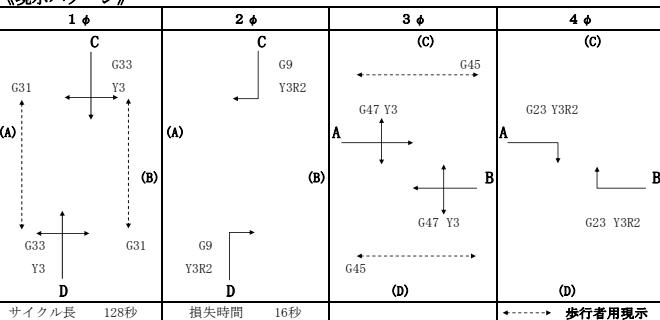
《現示パターン》

| 1 φ | 2 φ | 3 φ | 4 φ |
|---|---|---|---|
| C<br>G33<br>G31 Y3<br>(A) (B)<br>G33 G31<br>Y3<br>D | C<br>G9<br>Y3R2<br>(A) (B)<br>G9<br>Y3R2<br>D | (C)<br>G45<br>G47 Y3<br>A B<br>G47 Y3<br>G45<br>(D) | (C)<br>G23 Y3R2<br>A B<br>G23 Y3R2<br>(D) |
| サイクル長 128秒 | 損失時間 16秒 | | 歩行者用現示 |